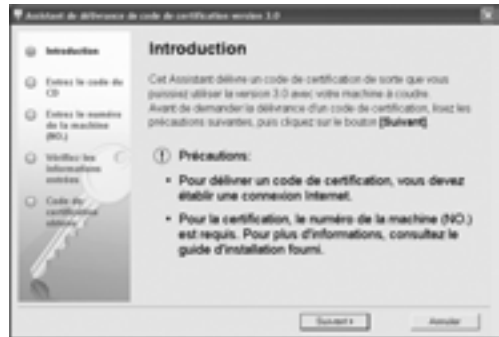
Assistant de délivrance de code de certification version 3.0

Introduction

Entrez le code du CD

Entrez le numéro de la machine (NO.)

Vérifiez les informations entrées

Code de certification obtenu

Introduction

Cet Assistant délivre un code de certification de sorte que vous puissiez utiliser la version 3.0 avec votre machine à coudre. Avant de demander la délivrance d'un code de certification, lisez les précautions suivantes, puis cliquez sur le bouton [Suivant].

Précautions:

• Pour délivrer un code de certification, vous devez établir une connexion Internet.

• Pour la certification, le numéro de la machine (NO.) est requis. Pour plus d'informations, consultez le guide d'installation fourni.

Suivant >

Annuler